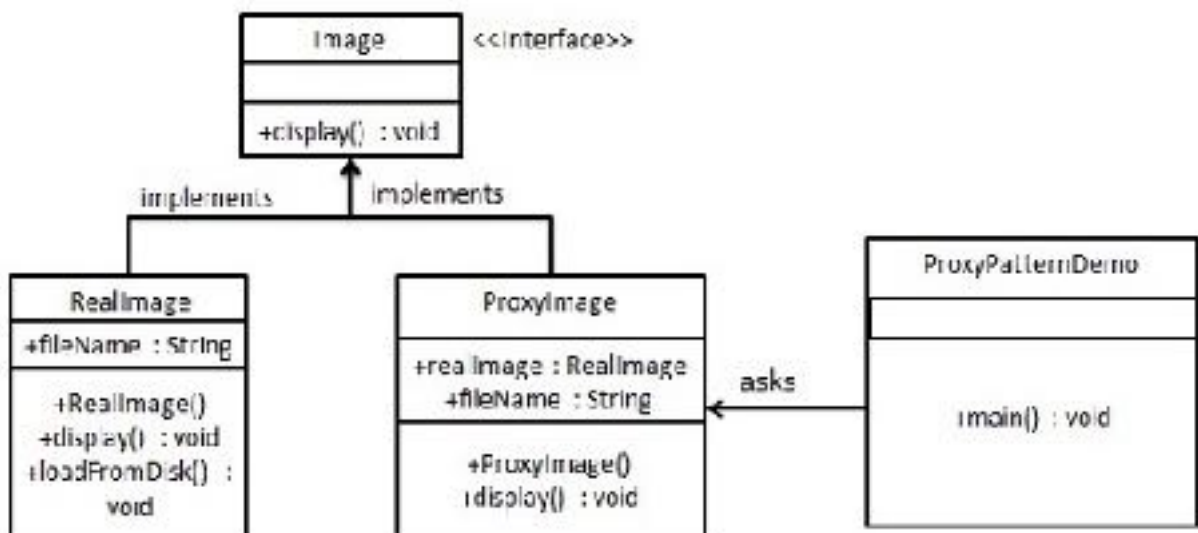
Image

<<interface>>

+display() : void

implements

implements

RealImage

+fileName : String

+RealImage()
+display() : void
+loadFromDisk() : void

ProxyImage

+realImage : RealImage
+fileName : String

+ProxyImage()
+display() : void

asks

ProxyPatternDemo

+main() : void